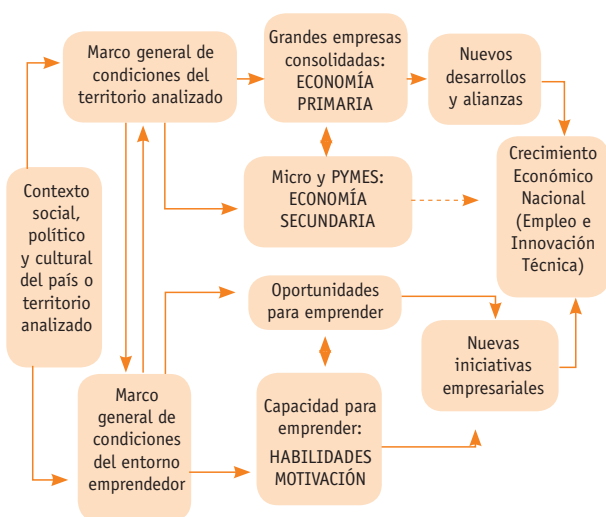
Contexto social, político y cultural del país o territorio analizado

Marco general de condiciones del territorio analizado

Grandes empresas consolidadas: ECONOMÍA PRIMARIA

Nuevos desarrollos y alianzas

Micro y PYMES: ECONOMÍA SECUNDARIA

Crecimiento Económico Nacional (Empleo e Innovación Técnica)

Oportunidades para emprender

Nuevas iniciativas empresariales

Marco general de condiciones del entorno emprendedor

Capacidad para emprender: HABILIDADES MOTIVACIÓN